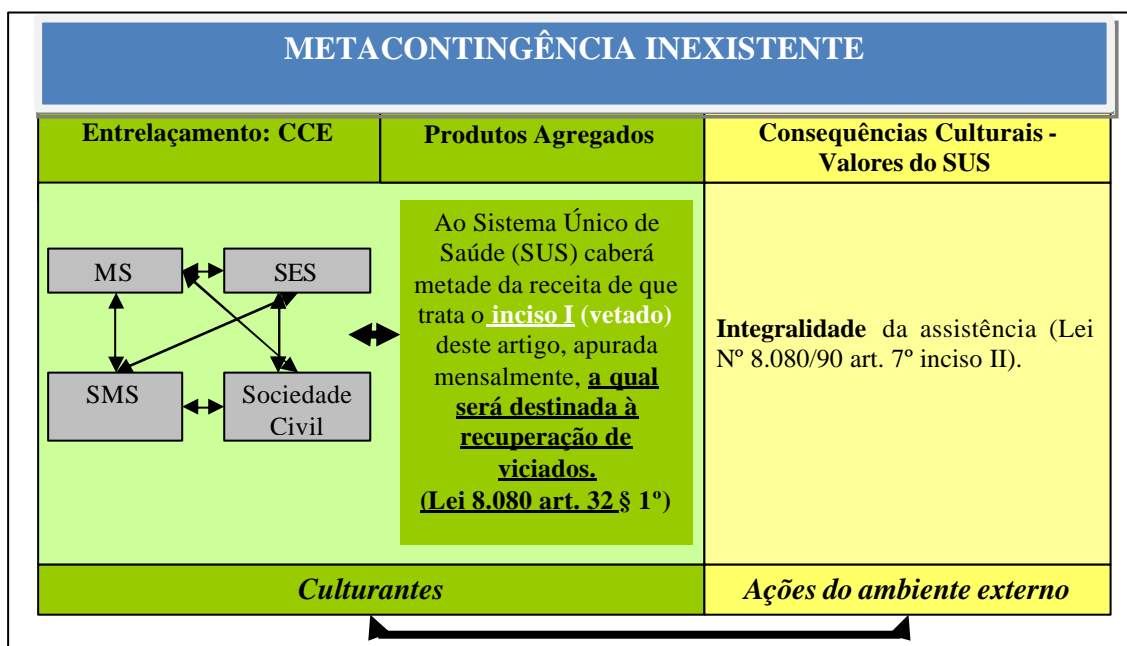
METACONTINGÊNCIA INEXISTENTE

| Entrelaçamento: CCE | Produtos Agregados | Consequências Culturais - Valores do SUS |
|---|---|---|
| MS, SES, SMS, Sociedade Civil | Ao Sistema Único de Saúde (SUS) caberá metade da receita de que trata o inciso I (vetado) deste artigo, apurada mensalmente, a qual será destinada à recuperação de viciados. (Lei 8.080 art. 32 § 1º) | Integralidade da assistência (Lei Nº 8.080/90 art. 7º inciso II). |
| Culturantes | | Ações do ambiente externo |